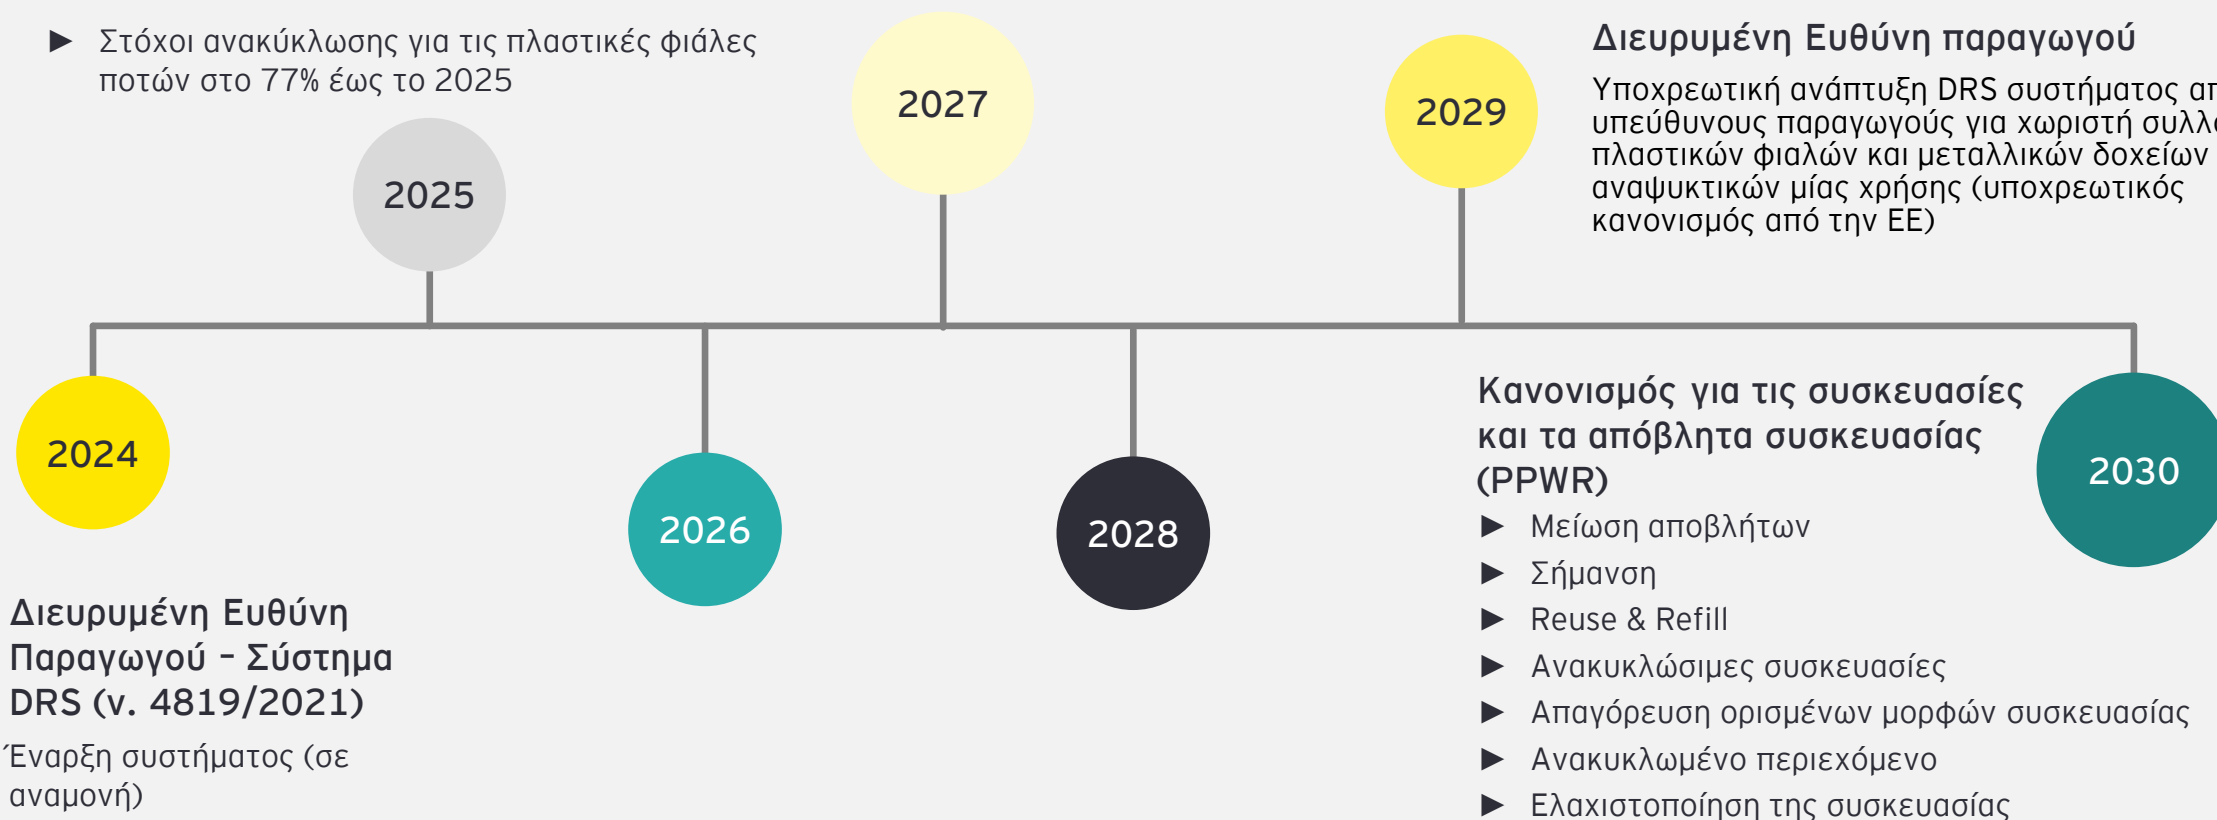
► Στόχοι ανακύκλωσης για τις πλαστικές φιάλες ποτών στο 77% έως το 2025

2027

2025

2029

Διευρυμένη Ευθύνη παραγωγού

Υποχρεωτική ανάπτυξη DRS συστήματος απ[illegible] υπεύθυνους παραγωγούς για χωριστή συλλ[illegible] πλαστικών φιαλών και μεταλλικών δοχείων αναψυκτικών μίας χρήσης (υποχρεωτικός κανονισμός από την ΕΕ)

2024

2026

2028

Κανονισμός για τις συσκευασίες και τα απόβλητα συσκευασίας (PPWR)

2030

► Μείωση αποβλήτων
► Σήμανση
► Reuse & Refill
► Ανακυκλώσιμες συσκευασίες
► Απαγόρευση ορισμένων μορφών συσκευασίας
► Ανακυκλωμένο περιεχόμενο
► Ελαχιστοποίηση της συσκευασίας

Διευρυμένη Ευθύνη Παραγωγού – Σύστημα DRS (ν. 4819/2021)

Έναρξη συστήματος (σε αναμονή)